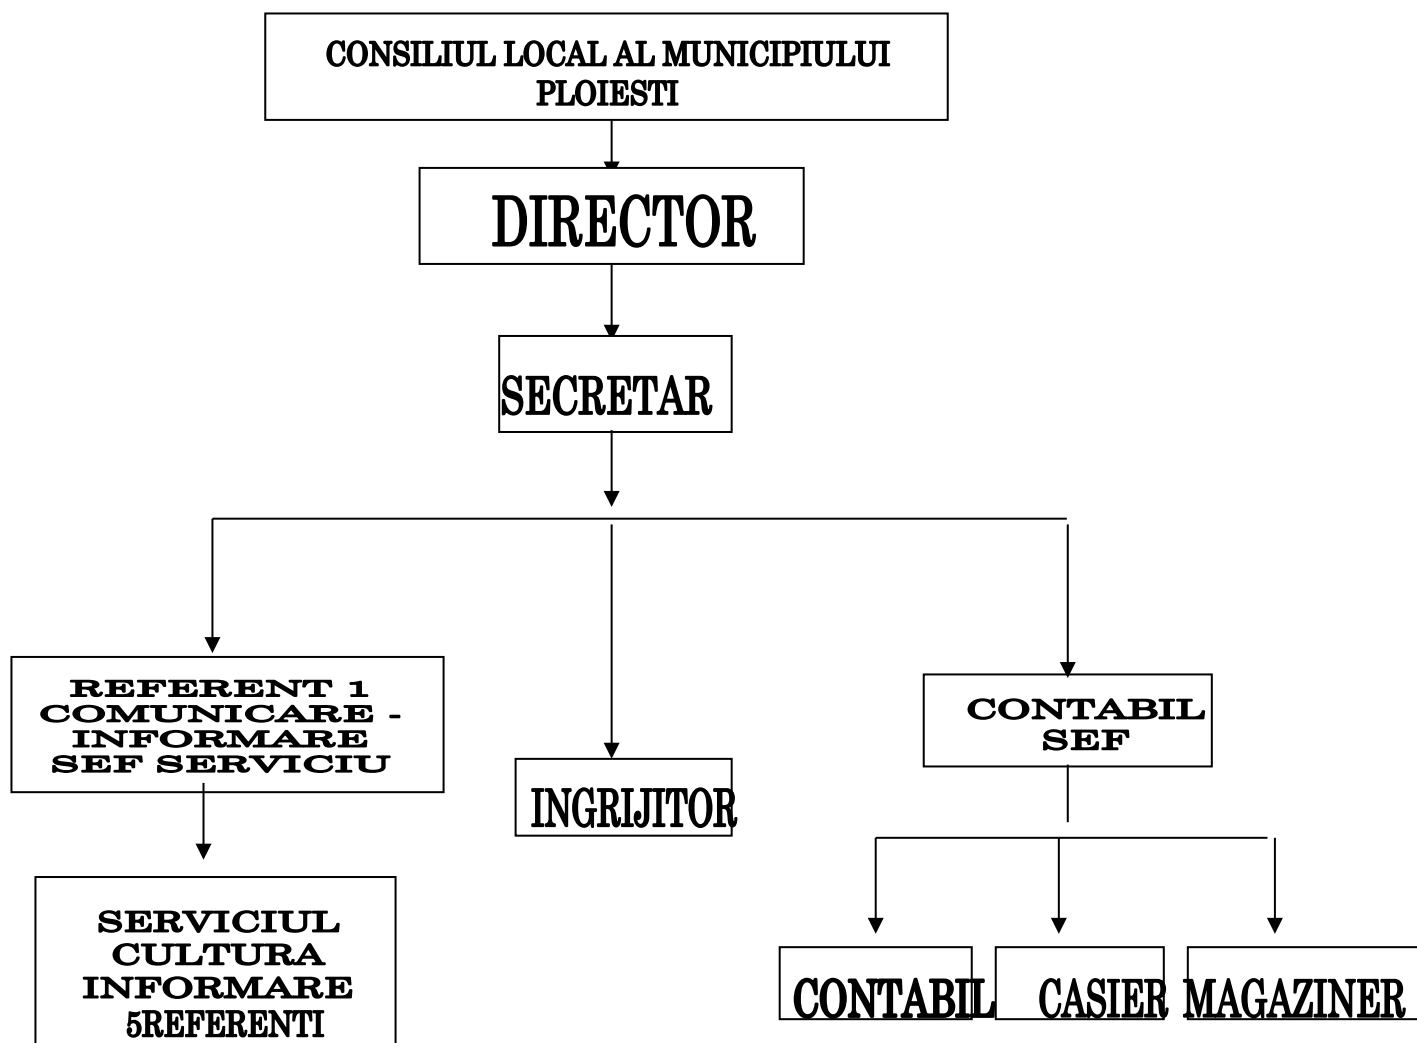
CONSILIUL LOCAL AL MUNICIPIULUI PLOIESTI

DIRECTOR

SECRETAR

REFERENT 1 COMUNICARE - INFORMARE SEF SERVICIU

INGRIJITOR

CONTABIL SEF

SERVICIUL CULTURA INFORMARE 5REFERENTI

CONTABIL

CASIER

MAGAZINER